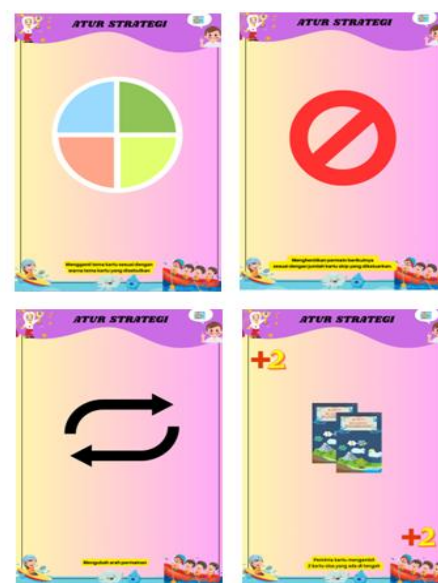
ATUR STRATEGI

Mengganti tema kartu sesuai dengan warna tema kartu yang dibutuhkan

ATUR STRATEGI

Menghentikan pemain berikutnya sesuai dengan jumlah kartu skip yang dikeluarkan

ATUR STRATEGI

Mengubah arah permainan

ATUR STRATEGI

+2

+2

Pemilik kartu mengambil 2 kartu atau yang ada di tengah